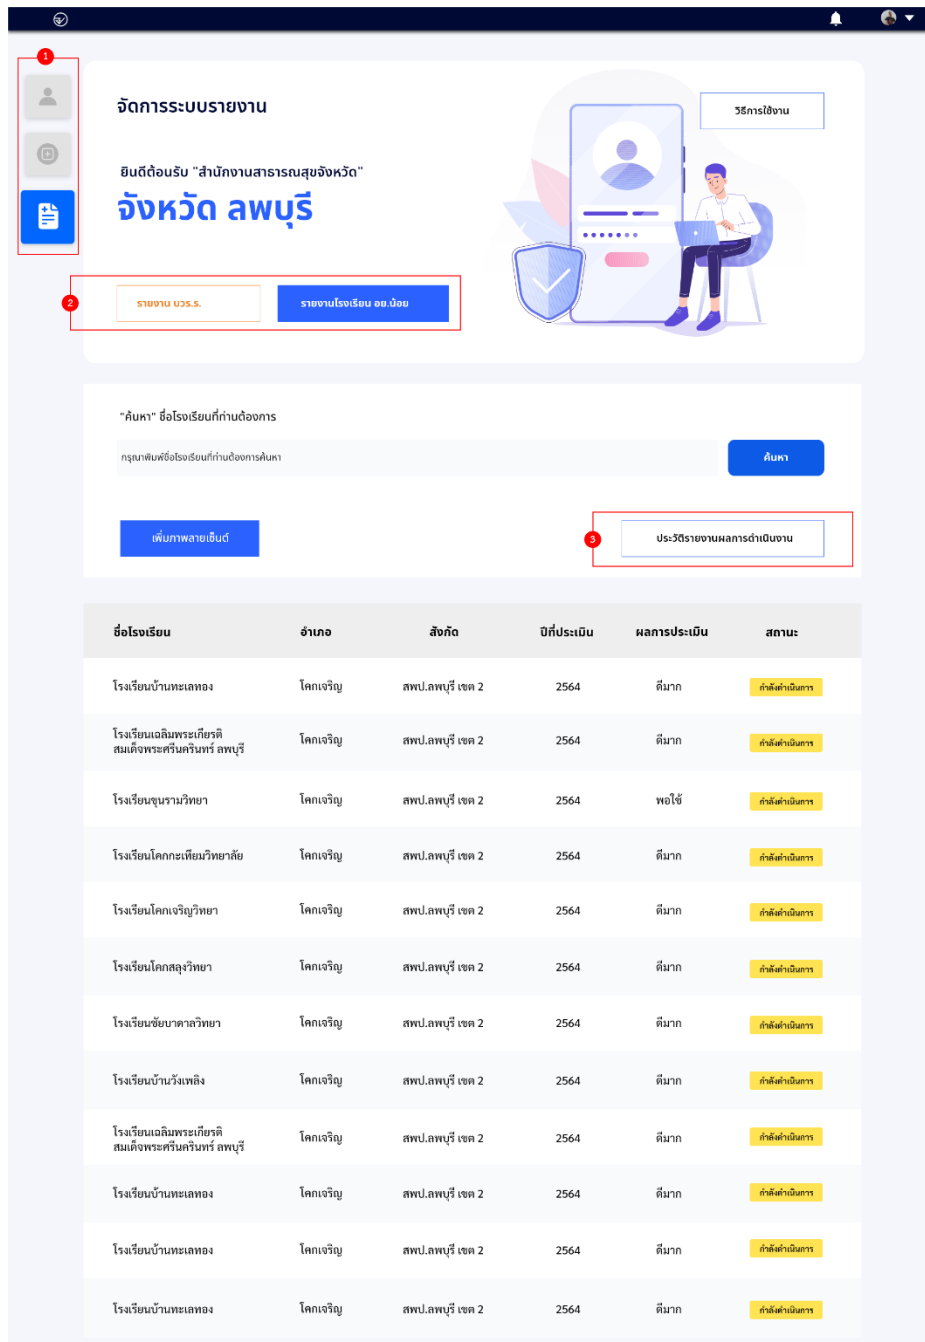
1

จัดการระบบรายงาน

ยินดีต้อนรับ "สำนักงานสาธารณสุขจังหวัด"

จังหวัด ลพบุรี

วิธีการใช้งาน

2

รายงาน บวร.ร.

รายงานโรงเรียน อย.น้อย

"ค้นหา" ชื่อโรงเรียนที่ท่านต้องการ

กรุณาพิมพ์ชื่อโรงเรียนที่ท่านต้องการค้นหา

ค้นหา

เพิ่มภาพลายเซ็นต์

3

ประวัติรายงานผลการดำเนินงาน

| ชื่อโรงเรียน | อำเภอ | สังกัด | ปีที่ประเมิน | ผลการประเมิน | สถานะ |
|---|---|---|---|---|---|
| โรงเรียนบ้านทะเลทอง | โคกเจริญ | สพป.ลพบุรี เขต 2 | 2564 | ดีมาก | กำลังดำเนินการ |
| โรงเรียนเฉลิมพระเกียรติ สมเด็จพระศรีนครินทร์ ลพบุรี | โคกเจริญ | สพป.ลพบุรี เขต 2 | 2564 | ดีมาก | กำลังดำเนินการ |
| โรงเรียนขุนรามวิทยา | โคกเจริญ | สพป.ลพบุรี เขต 2 | 2564 | พอใช้ | กำลังดำเนินการ |
| โรงเรียนโคกกะเทียมวิทยาลัย | โคกเจริญ | สพป.ลพบุรี เขต 2 | 2564 | ดีมาก | กำลังดำเนินการ |
| โรงเรียนโคกเจริญวิทยา | โคกเจริญ | สพป.ลพบุรี เขต 2 | 2564 | ดีมาก | กำลังดำเนินการ |
| โรงเรียนโคกสลุงวิทยา | โคกเจริญ | สพป.ลพบุรี เขต 2 | 2564 | ดีมาก | กำลังดำเนินการ |
| โรงเรียนชัยบาดาลวิทยา | โคกเจริญ | สพป.ลพบุรี เขต 2 | 2564 | ดีมาก | กำลังดำเนินการ |
| โรงเรียนบ้านวังเพลิง | โคกเจริญ | สพป.ลพบุรี เขต 2 | 2564 | ดีมาก | กำลังดำเนินการ |
| โรงเรียนเฉลิมพระเกียรติ สมเด็จพระศรีนครินทร์ ลพบุรี | โคกเจริญ | สพป.ลพบุรี เขต 2 | 2564 | ดีมาก | กำลังดำเนินการ |
| โรงเรียนบ้านทะเลทอง | โคกเจริญ | สพป.ลพบุรี เขต 2 | 2564 | ดีมาก | กำลังดำเนินการ |
| โรงเรียนบ้านทะเลทอง | โคกเจริญ | สพป.ลพบุรี เขต 2 | 2564 | ดีมาก | กำลังดำเนินการ |
| โรงเรียนบ้านทะเลทอง | โคกเจริญ | สพป.ลพบุรี เขต 2 | 2564 | ดีมาก | กำลังดำเนินการ |